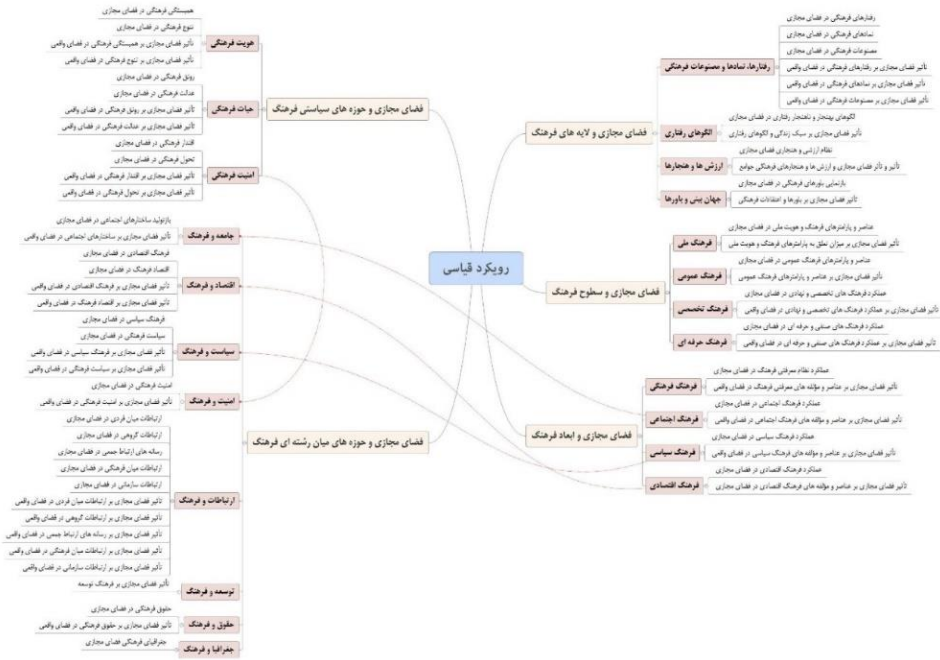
رویکرد قیاسی

فضای مجازی و لایه های فرهنگ

رفتارها، نمادها و مصنوعات فرهنگی
رفتارهای فرهنگی در فضای مجازی
نمادهای فرهنگی در فضای مجازی
مصنوعات فرهنگی در فضای مجازی
تأثیر فضای مجازی بر رفتارهای فرهنگی در فضای واقعی
تأثیر فضای مجازی بر نمادهای فرهنگی در فضای واقعی
تأثیر فضای مجازی بر مصنوعات فرهنگی در فضای واقعی

الگوهای رفتاری
الگوهای بهنجار و نابهنجار رفتاری در فضای مجازی
تأثیر فضای مجازی بر سبک زندگی و الگوهای رفتاری

ارزش ها و هنجارها
نظام ارزشی و هنجاری فضای مجازی
تأثیر و تأثر فضای مجازی و ارزش ها و هنجارهای فرهنگی جوامع

جهان بینی و باورها
بازنمایی باورهای فرهنگی در فضای مجازی
تأثیر فضای مجازی بر باورها و اعتقادات فرهنگی

فضای مجازی و سطوح فرهنگ

فرهنگ ملی
عناصر و پارامترهای فرهنگ و هویت ملی در فضای مجازی
تأثیر فضای مجازی بر میزان تعلق به پارامترهای فرهنگ و هویت ملی

فرهنگ عمومی
عناصر و پارامترهای فرهنگ عمومی در فضای مجازی
تأثیر فضای مجازی بر عناصر و پارامترهای فرهنگ عمومی

فرهنگ تخصصی
عملکرد فرهنگ های تخصصی و نهادی در فضای مجازی
تأثیر فضای مجازی بر عملکرد فرهنگ های تخصصی و نهادی در فضای واقعی

فرهنگ حرفه ای
عملکرد فرهنگ های صنفی و حرفه ای در فضای مجازی
تأثیر فضای مجازی بر عملکرد فرهنگ های صنفی و حرفه ای در فضای واقعی

فضای مجازی و ابعاد فرهنگ

فرهنگ معرفتی
عملکرد نظام معرفتی فرهنگ در فضای مجازی
تأثیر فضای مجازی بر عناصر و مؤلفه های معرفتی فرهنگ در فضای واقعی

فرهنگ اجتماعی
عملکرد فرهنگ اجتماعی در فضای مجازی
تأثیر فضای مجازی بر عناصر و مؤلفه های فرهنگ اجتماعی در فضای واقعی

فرهنگ سیاسی
عملکرد فرهنگ سیاسی در فضای مجازی
تأثیر فضای مجازی بر عناصر و مؤلفه های فرهنگ سیاسی در فضای واقعی

فرهنگ اقتصادی
عملکرد فرهنگ اقتصادی در فضای مجازی
تأثیر فضای مجازی بر عناصر و مؤلفه های فرهنگ اقتصادی در فضای مجازی

فضای مجازی و حوزه های سیاستی فرهنگ

هویت فرهنگی
همبستگی فرهنگی در فضای مجازی
تنوع فرهنگی در فضای مجازی
تأثیر فضای مجازی بر همبستگی فرهنگی در فضای واقعی
تأثیر فضای مجازی بر تنوع فرهنگی در فضای واقعی

حیات فرهنگی
رونق فرهنگی در فضای مجازی
عدالت فرهنگی در فضای مجازی
تأثیر فضای مجازی بر رونق فرهنگی در فضای واقعی
تأثیر فضای مجازی بر عدالت فرهنگی در فضای واقعی

امنیت فرهنگی
اقتدار فرهنگی در فضای مجازی
تحول فرهنگی در فضای مجازی
تأثیر فضای مجازی بر اقتدار فرهنگی در فضای واقعی
تأثیر فضای مجازی بر تحول فرهنگی در فضای واقعی

فضای مجازی و حوزه های میان رشته ای فرهنگ

جامعه و فرهنگ
بازتولید ساختارهای اجتماعی در فضای مجازی
تأثیر فضای مجازی بر ساختارهای اجتماعی در فضای واقعی

اقتصاد و فرهنگ
فرهنگ اقتصادی در فضای مجازی
اقتصاد فرهنگ در فضای مجازی
تأثیر فضای مجازی بر فرهنگ اقتصادی در فضای واقعی
تأثیر فضای مجازی بر اقتصاد فرهنگ در فضای واقعی

سیاست و فرهنگ
فرهنگ سیاسی در فضای مجازی
سیاست فرهنگی در فضای مجازی
تأثیر فضای مجازی بر فرهنگ سیاسی در فضای واقعی
تأثیر فضای مجازی بر سیاست فرهنگی در فضای واقعی

امنیت و فرهنگ
امنیت فرهنگی در فضای مجازی
تأثیر فضای مجازی بر امنیت فرهنگی در فضای واقعی

ارتباطات و فرهنگ
ارتباطات میان فردی در فضای مجازی
ارتباطات گروهی در فضای مجازی
رسانه های ارتباط جمعی در فضای مجازی
ارتباطات میان فرهنگی در فضای مجازی
ارتباطات سازمانی در فضای مجازی
تأثیر فضای مجازی بر ارتباطات میان فردی در فضای واقعی
تأثیر فضای مجازی بر ارتباطات گروهی در فضای واقعی
تأثیر فضای مجازی بر رسانه های ارتباط جمعی در فضای واقعی
تأثیر فضای مجازی بر ارتباطات میان فرهنگی در فضای واقعی
تأثیر فضای مجازی بر ارتباطات سازمانی در فضای واقعی

توسعه و فرهنگ
تأثیر فضای مجازی بر فرهنگ توسعه

حقوق و فرهنگ
حقوق فرهنگی در فضای مجازی
تأثیر فضای مجازی بر حقوق فرهنگی در فضای واقعی

جغرافیا و فرهنگ
جغرافیای فرهنگی فضای مجازی